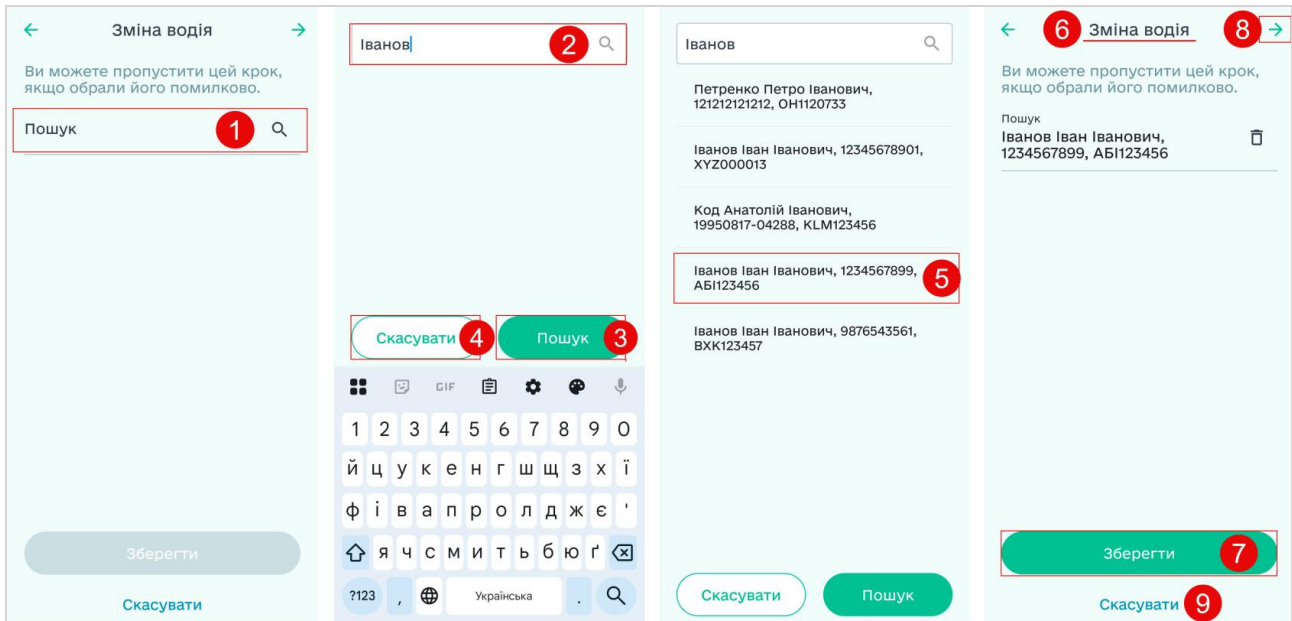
← Зміна водія →

Ви можете пропустити цей крок, якщо обрали його помилково.

Пошук 1

Зберегти

Скасувати

Іванов 2

Скасувати 4 Пошук 3

GIF

1 2 3 4 5 6 7 8 9 0

й ц у к е н г ш щ з х ї

ф і в а п р о л д ж є '

я ч с м и т ь б ю ґ

?123 , Українська .

Іванов

Петренко Петро Іванович, 121212121212, ОН1120733

Іванов Іван Іванович, 12345678901, XYZ000013

Код Анатолій Іванович, 19950817-04288, KLM123456

Іванов Іван Іванович, 1234567899, АБІ123456 5

Іванов Іван Іванович, 9876543561, BXK123457

Скасувати Пошук

← 6 Зміна водія 8 →

Ви можете пропустити цей крок, якщо обрали його помилково.

Пошук
Іванов Іван Іванович, 1234567899, АБІ123456

Зберегти 7

Скасувати 9